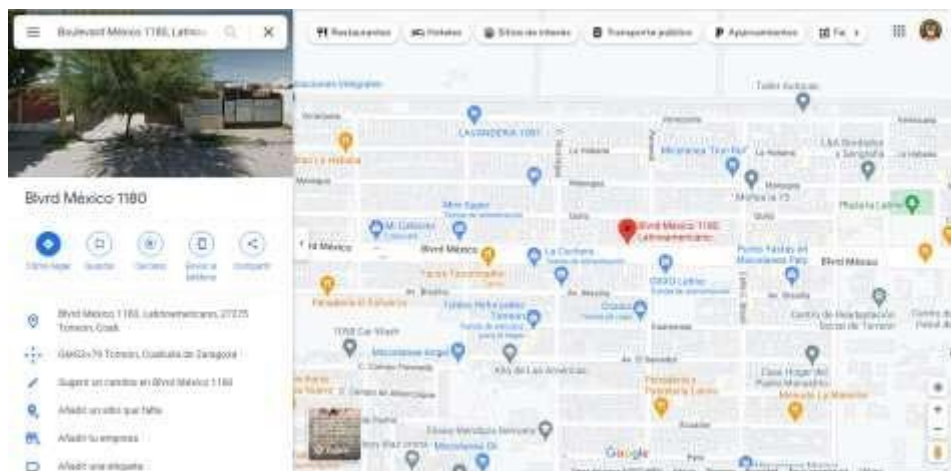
Boulevard México 1180, Latino

Restaurantes | Hoteles | Sitios de interés | Transporte público | Aparcamientos

Blvrd México 1180

Cómo llegar | Guardar | Cercano | Enviar al teléfono | Compartir

Blvrd México 1180, Latinoamericano, 27275 Torreón, Coah.

GMG5+79 Torreón, Coahuila de Zaragoza

Sugerir un cambio en Blvrd México 1180

Añadir un sitio que falta

Añadir tu empresa

Añadir una etiqueta

Blvrd México 1180 Latinoamericano

LA LAVANDERIA 1001

Mini Super

La Carreta

Blvrd México

Blvrd México

OXXO Latino

Av. Brasilia

Av. Brasilia

Av. El Salvador

Centro de Readaptación Social de Torreón

1058 Car Wash

Kilo de Las Americas

Panadería y Pastelería Latino

Mercado La Manchita

Taller Autocar

Google